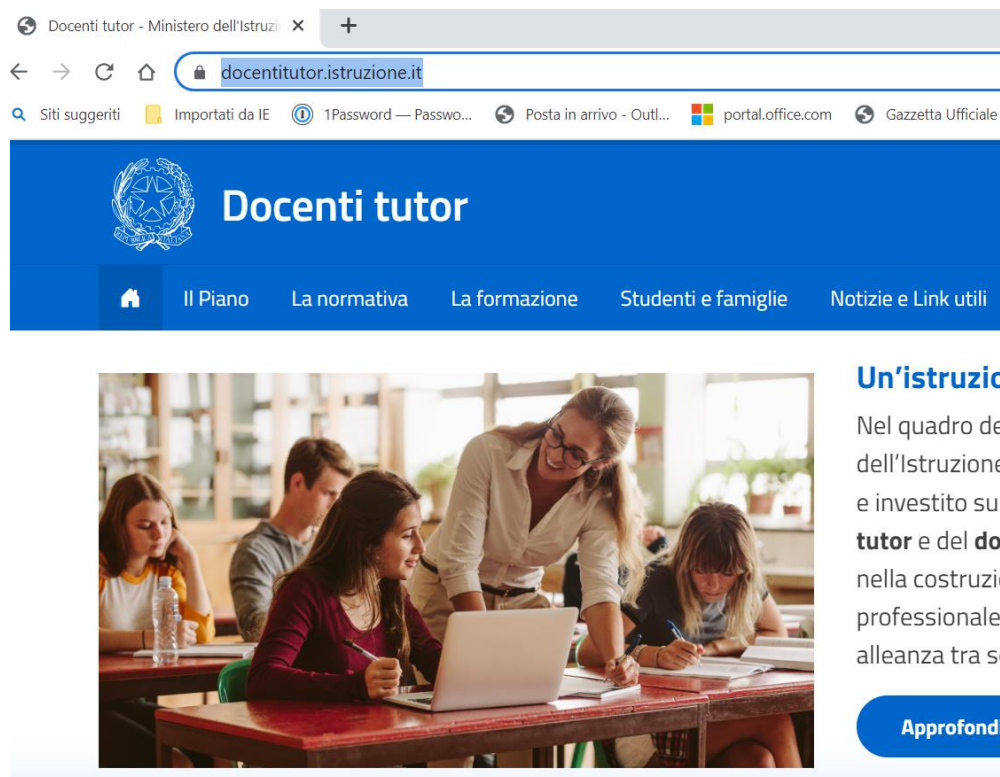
Docenti tutor - Ministero dell'Istruzi ×
+
docentitutor.istruzione.it
Siti suggeriti
Importati da IE
1Password — Passwo...
Posta in arrivo - Outl...
portal.office.com
Gazzetta Ufficiale

Docenti tutor

Il Piano
La normativa
La formazione
Studenti e famiglie
Notizie e Link utili

Un'istruzio

Nel quadro de dell'Istruzione e investito su **tutor** e del **do** nella costruzio professionale alleanza tra s

Approfondi